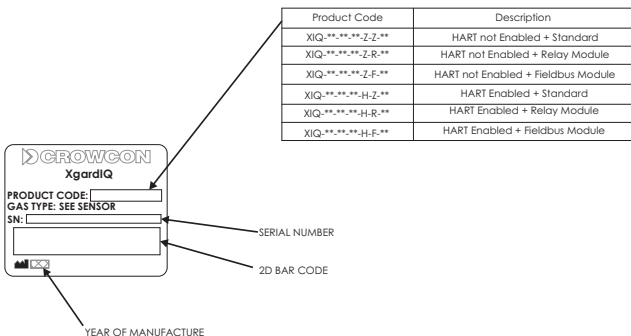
| Product Code | Description |
|---|---|
| XIQ-\*\*-\*\*-\*\*-Z-Z-\*\* | HART not Enabled + Standard |
| XIQ-\*\*-\*\*-\*\*-Z-R-\*\* | HART not Enabled + Relay Module |
| XIQ-\*\*-\*\*-\*\*-Z-F-\*\* | HART not Enabled + Fieldbus Module |
| XIQ-\*\*-\*\*-\*\*-H-Z-\*\* | HART Enabled + Standard |
| XIQ-\*\*-\*\*-\*\*-H-R-\*\* | HART Enabled + Relay Module |
| XIQ-\*\*-\*\*-\*\*-H-F-\*\* | HART Enabled + Fieldbus Module |

CROWCON
XgardIQ
PRODUCT CODE:
GAS TYPE: SEE SENSOR
SN:

SERIAL NUMBER

2D BAR CODE

YEAR OF MANUFACTURE